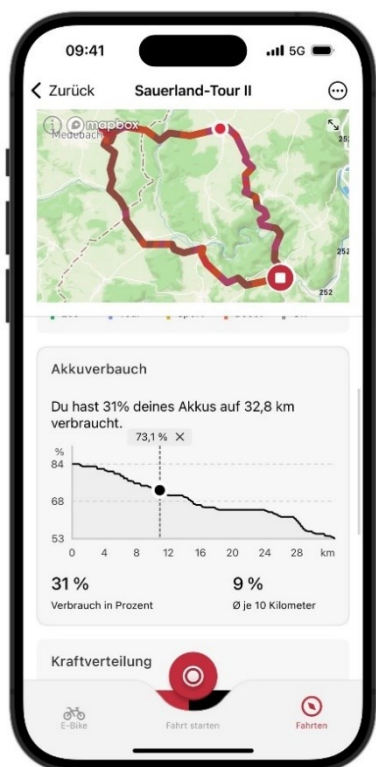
09:41

5G

< Zurück

Sauerland-Tour II

mapbox

Medebach

252

252

252

Akkuverbauch

Du hast 31% deines Akkus auf 32,8 km verbraucht.

73,1 % ×

%

84

68

53

0 4 8 12 16 20 24 28 km

31 %

Verbrauch in Prozent

9 %

Ø je 10 Kilometer

Kraftverteilung

E-Bike

Fahrt starten

Fahrten